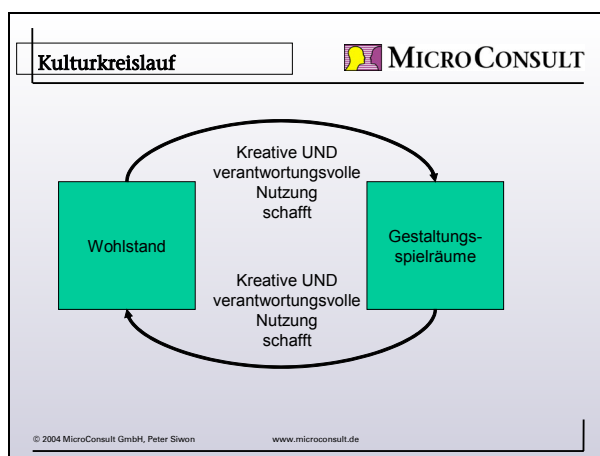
Kulturkreislauf

MICROCONSULT

Kreative UND verantwortungsvolle Nutzung schafft

Wohlstand

Gestaltungsspielräume

Kreative UND verantwortungsvolle Nutzung schafft

© 2004 MicroConsult GmbH, Peter Siwon

www.microconsult.de